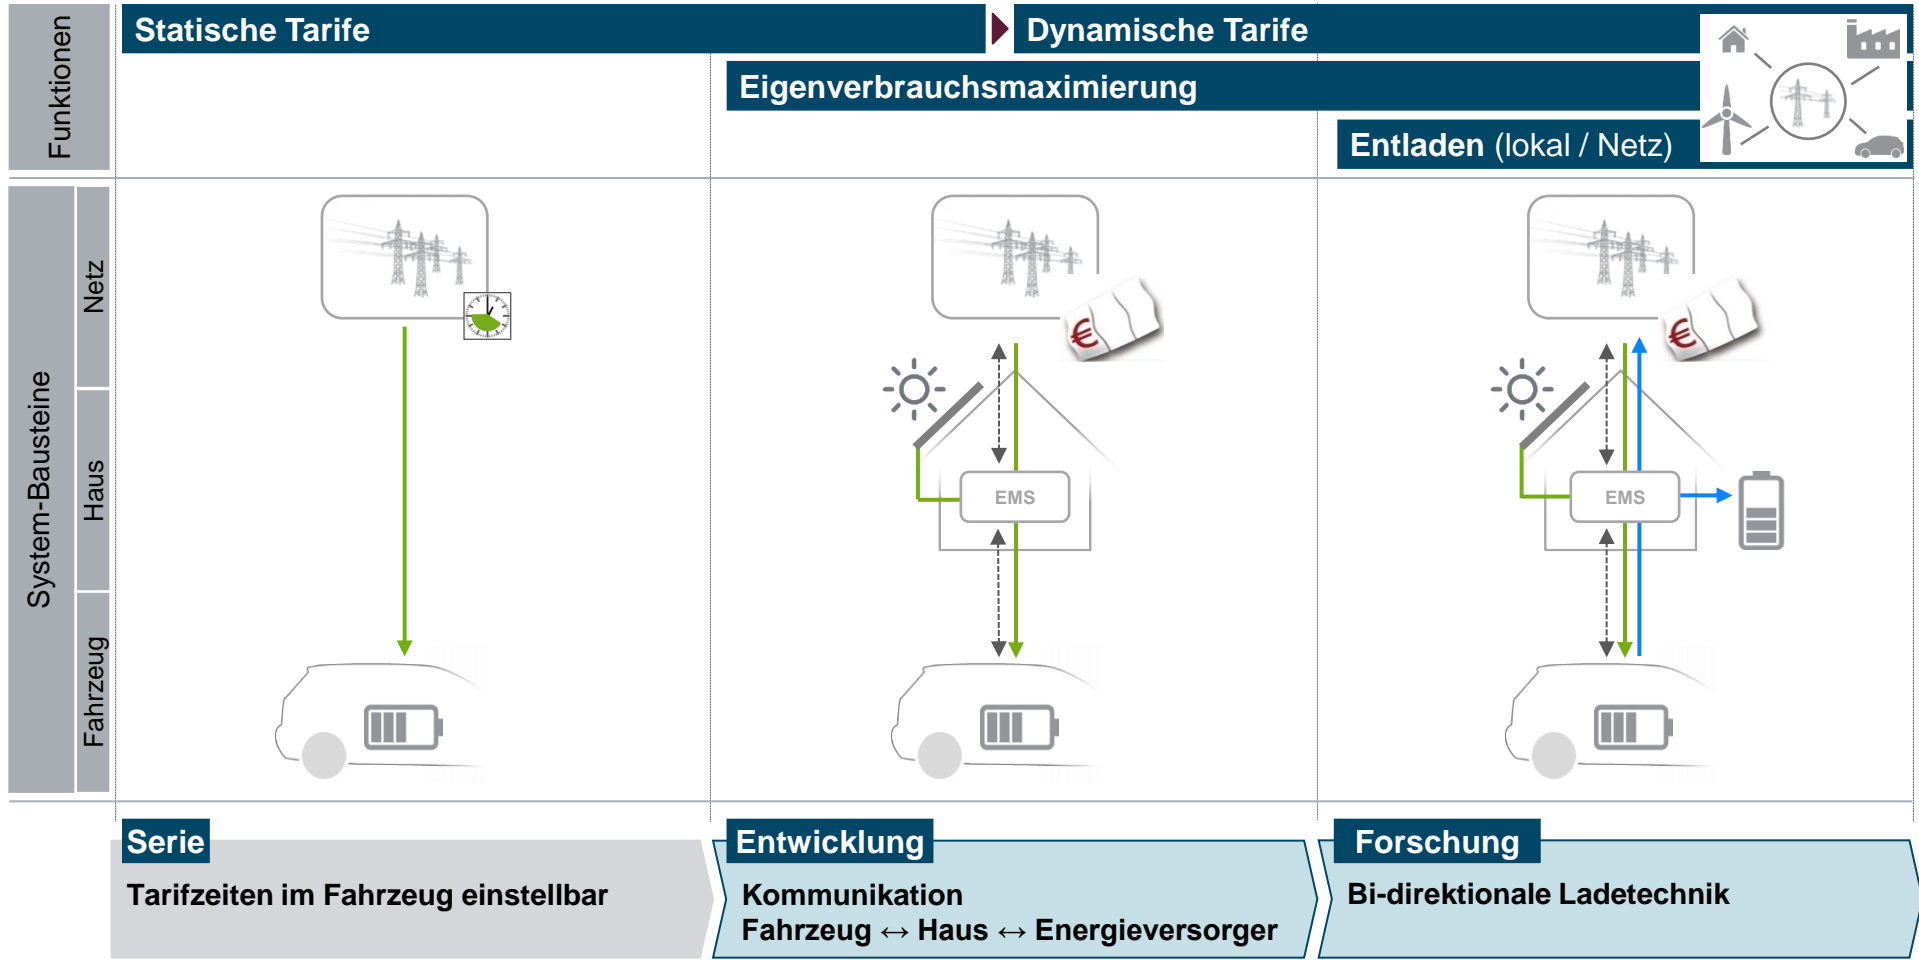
Funktionen

Statische Tarife

Dynamische Tarife

Eigenverbrauchsmaximierung

Entladen (lokal / Netz)

System-Bausteine

Netz

Haus

Fahrzeug

EMS

EMS

Serie

Tarifzeiten im Fahrzeug einstellbar

Entwicklung

Kommunikation
Fahrzeug ↔ Haus ↔ Energieversorger

Forschung

Bi-direktionale Ladetechnik